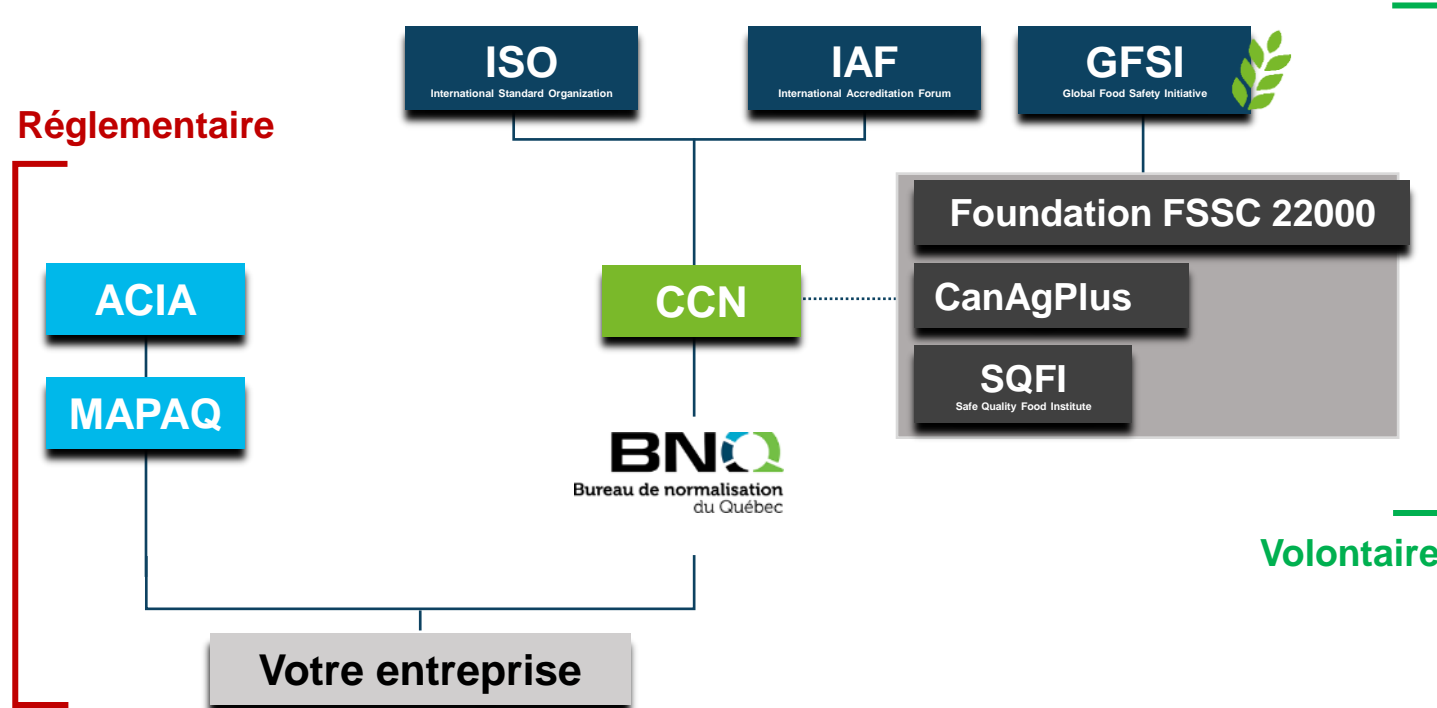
ISO
International Standard Organization

IAF
International Accreditation Forum

GFSI
Global Food Safety Initiative

Réglementaire

Foundation FSSC 22000

ACIA

CCN

CanAgPlus

MAPAQ

SQFI
Safe Quality Food Institute

BNQ
Bureau de normalisation du Québec

Volontaire

Votre entreprise